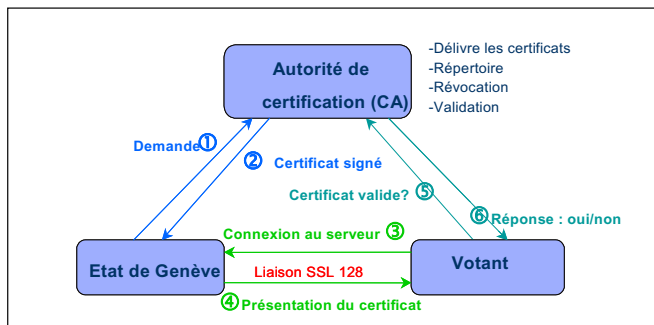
Autorité de certification (CA)

-Délivre les certificats
-Répertoire
-Révocation
-Validation

Demande ①

② Certificat signé

Certificat valide? ⑤

⑥ Réponse : oui/non

Connexion au serveur ③

Etat de Genève

Liaison SSL 128

Votant

④ Présentation du certificat